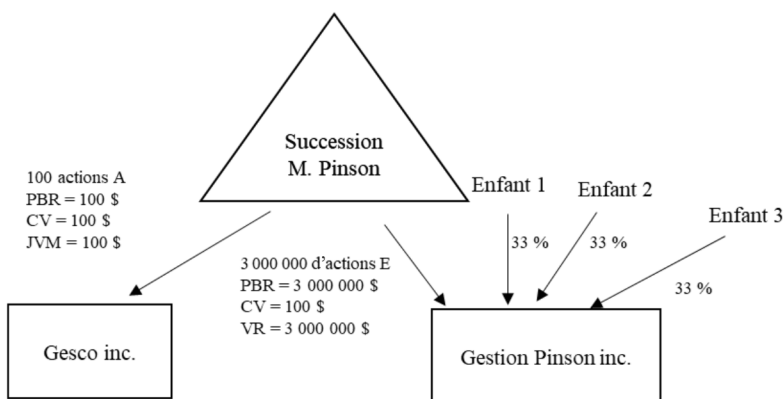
Succession
M. Pinson

100 actions A
PBR = 100 $
CV = 100 $
JVM = 100 $

3 000 000 d'actions E
PBR = 3 000 000 $
CV = 100 $
VR = 3 000 000 $

Enfant 1
33 %

Enfant 2
33 %

Enfant 3
33 %

Gesco inc.

Gestion Pinson inc.